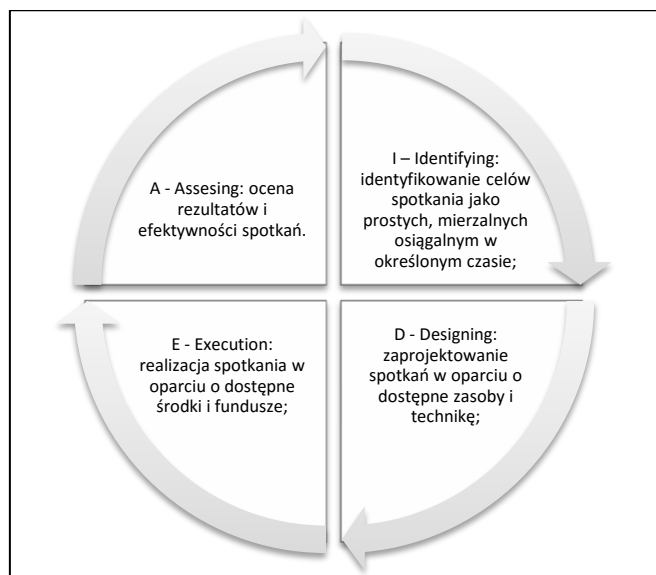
I – Identifying: identyfikowanie celów spotkania jako prostych, mierzalnych osiągalnym w określonym czasie;

D - Designing: zaprojektowanie spotkań w oparciu o dostępne zasoby i technikę;

E - Execution: realizacja spotkania w oparciu o dostępne środki i fundusze;

A - Assesing: ocena rezultatów i efektywności spotkań.